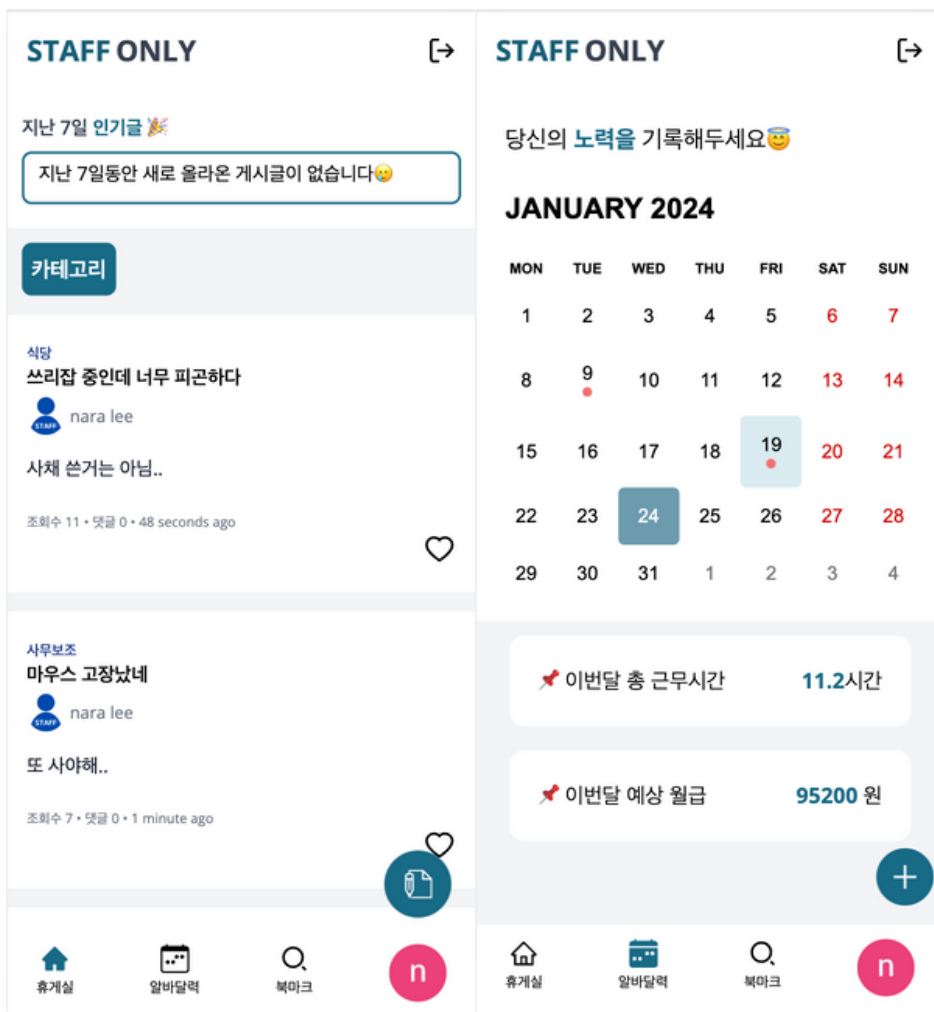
STAFF ONLY

지난 7일 인기글 🎉

지난 7일동안 새로 올라온 게시글이 없습니다😢

카테고리

식당
쓰리잡 중인데 너무 피곤하다
STAFF nara lee
사채 쓴거는 아님..
조회수 11 • 댓글 0 • 48 seconds ago

사무보조
마우스 고장났네
STAFF nara lee
또 사야해..
조회수 7 • 댓글 0 • 1 minute ago

휴게실 알바달력 북마크 n

STAFF ONLY

당신의 노력을 기록해두세요😇

JANUARY 2024

| MON | TUE | WED | THU | FRI | SAT | SUN |
|---|---|---|---|---|---|---|
| 1 | 2 | 3 | 4 | 5 | 6 | 7 |
| 8 | 9 | 10 | 11 | 12 | 13 | 14 |
| 15 | 16 | 17 | 18 | 19 | 20 | 21 |
| 22 | 23 | 24 | 25 | 26 | 27 | 28 |
| 29 | 30 | 31 | 1 | 2 | 3 | 4 |

📌 이번달 총 근무시간 11.2시간

📌 이번달 예상 월급 95200 원

휴게실 알바달력 북마크 n